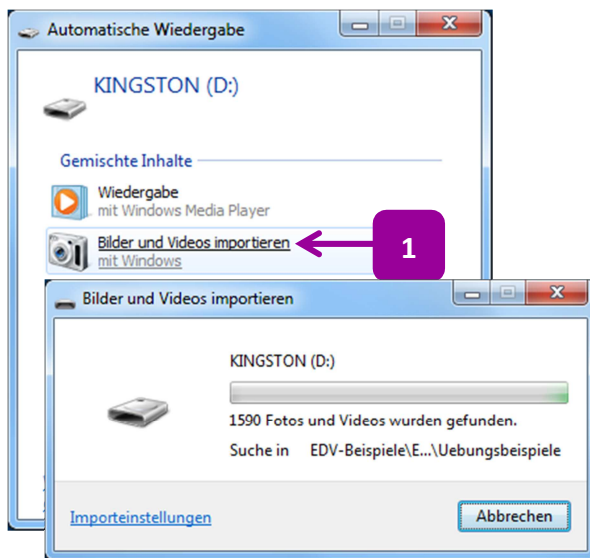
Automatische Wiedergabe

KINGSTON (D:)

Gemischte Inhalte

Wiedergabe
mit Windows Media Player

Bilder und Videos importieren
mit Windows

1

Bilder und Videos importieren

KINGSTON (D:)

1590 Fotos und Videos wurden gefunden.

Suche in EDV-Beispiele\E...\Uebungsbeispiele

Importeinstellungen

Abbrechen